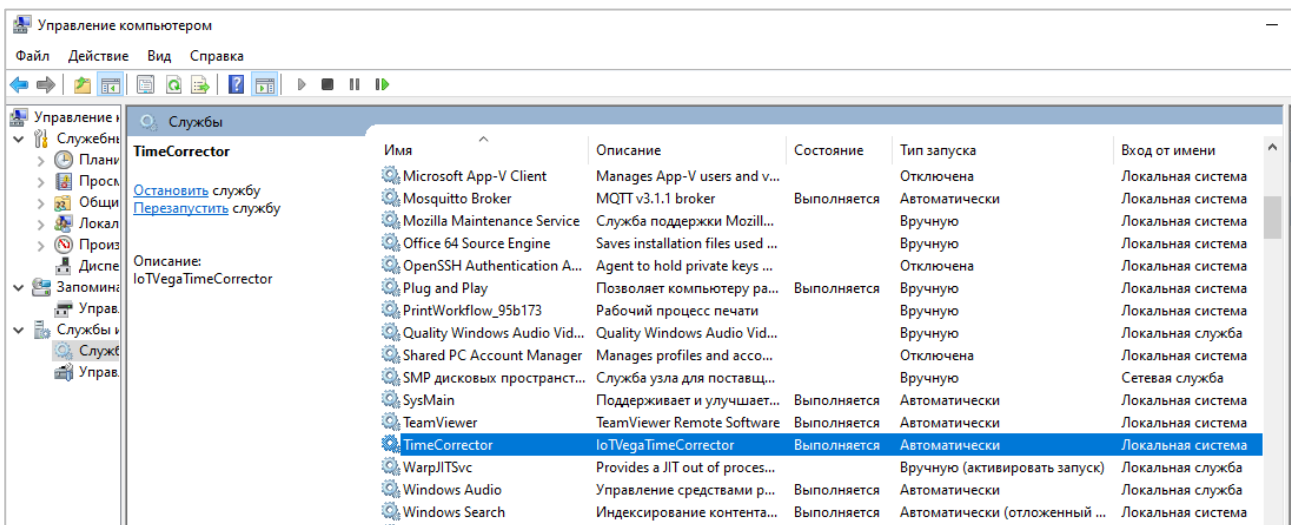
Управление компьютером

Файл Действие Вид Справка

Управление к
Служебны
Плани
Просм
Общи
Локал
Произ
Диспе
Запомина
Управ
Службы и
Служб
Управ

Службы

TimeCorrector

Остановить службу
Перезапустить службу

Описание:
IoTVegaTimeCorrector

| Имя | Описание | Состояние | Тип запуска | Вход от имени |
|---|---|---|---|---|
| Microsoft App-V Client | Manages App-V users and v... | | Отключена | Локальная система |
| Mosquitto Broker | MQTT v3.1.1 broker | Выполняется | Автоматически | Локальная система |
| Mozilla Maintenance Service | Служба поддержки Mozill... | | Вручную | Локальная система |
| Office 64 Source Engine | Saves installation files used ... | | Вручную | Локальная система |
| OpenSSH Authentication A... | Agent to hold private keys ... | | Отключена | Локальная система |
| Plug and Play | Позволяет компьютеру ра... | Выполняется | Вручную | Локальная система |
| PrintWorkflow_95b173 | Рабочий процесс печати | | Вручную | Локальная система |
| Quality Windows Audio Vid... | Quality Windows Audio Vid... | | Вручную | Локальная служба |
| Shared PC Account Manager | Manages profiles and acco... | | Отключена | Локальная система |
| SMP дисковых пространст... | Служба узла для поставщ... | | Вручную | Сетевая служба |
| SysMain | Поддерживает и улучшает... | Выполняется | Автоматически | Локальная система |
| TeamViewer | TeamViewer Remote Software | Выполняется | Автоматически | Локальная система |
| TimeCorrector | IoTVegaTimeCorrector | Выполняется | Автоматически | Локальная система |
| WarpJITSvc | Provides a JIT out of proces... | | Вручную (активировать запуск) | Локальная служба |
| Windows Audio | Управление средствами р... | Выполняется | Автоматически | Локальная служба |
| Windows Search | Индексирование контента... | Выполняется | Автоматически (отложенный ... | Локальная система |